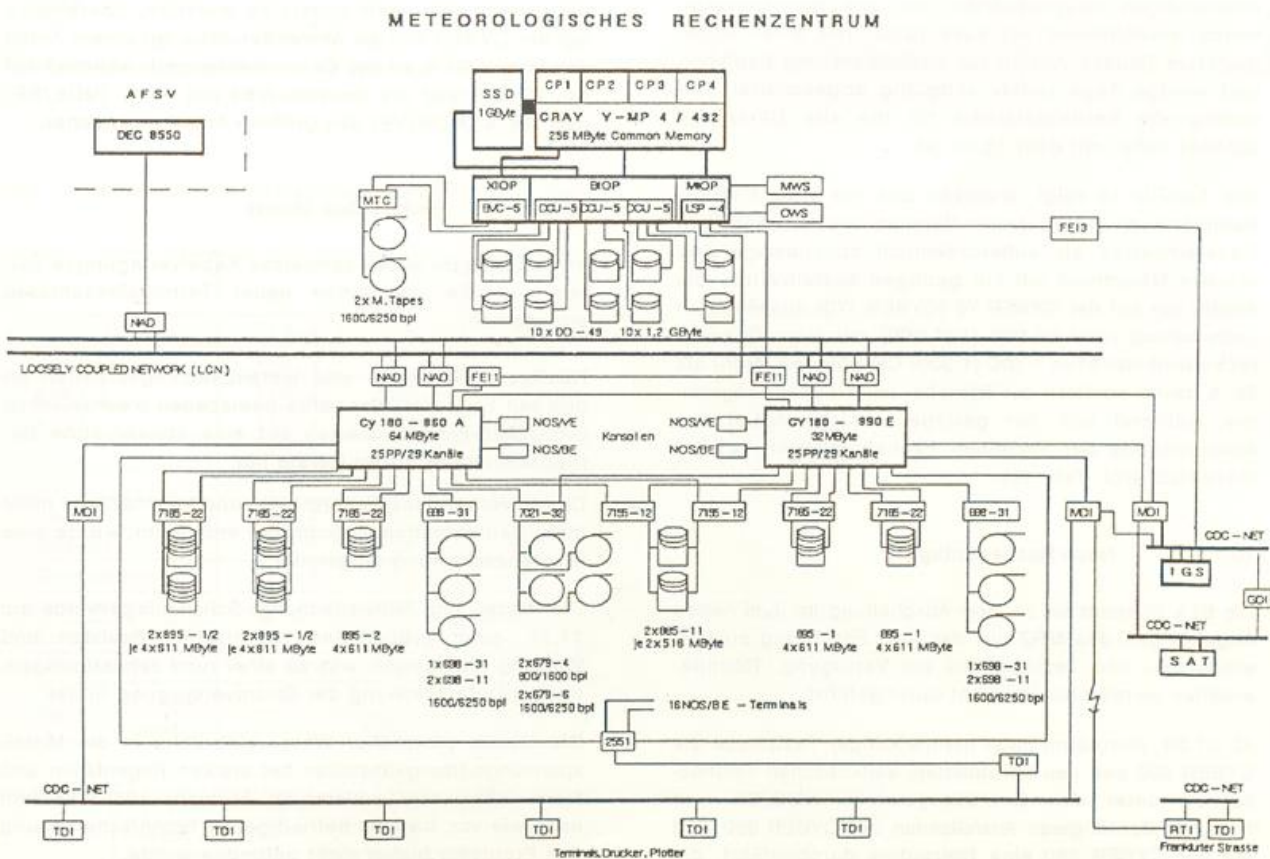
METEOROLOGISCHES RECHENZENTRUM

AFSV

DEC 8550

SSD
1GByte

CP1 | CP2 | CP3 | CP4

CRAY Y-MP 4 / 432
256 MByte Common Memory

XIOP | BIOP | MIOP

EMC-5 | DCU-5 | DCU-5 | DCU-5 | LSP-4

MWS

OWS

MTC

FEI3

2 x M.Tapes
1600/6250 bpi

10 x DD-49 10 x 1,2 GByte

NAD

LOOSELY COUPLED NETWORK (LCN)

NAD NAD FEI1

FEI1 NAD NAD

Cy 180 - 860 A
64 MByte
25PP/29 Kanäle

NOS/VE

NOS/BE

Konsolen

NOS/VE

NOS/BE

CY 180 - 990 E
32MByte
25PP/29 Kanäle

MDI

7165-22 7165-22 7165-22 698-31 7021-32 7155-12 7155-12 7165-22 7165-22 698-31

MDI MDI

CDC-NET

IGS

GDI

CDC-NET

SAT

2x895 - 1/2
je 4x511 MByte

2x895 - 1/2
je 4x511 MByte

895-2
4x611 MByte

1x698-31
2x698-11
1600/6250 bpi

2x679-4
800/1600 bpi
2x679-6
1600/6250 bpi

2x885-11
je 2x516 MByte

895-1
4x611 MByte

895-1
4x611 MByte

1x698-31
2x698-11
1600/6250 bpi

16 NOS/BE - Terminals

2551

TDI

CDC-NET

CDC-NET

TDI TDI TDI TDI TDI TDI TDI

RTI TDI

Terminals, Drucker, Plotter

Frankfurter Strasse